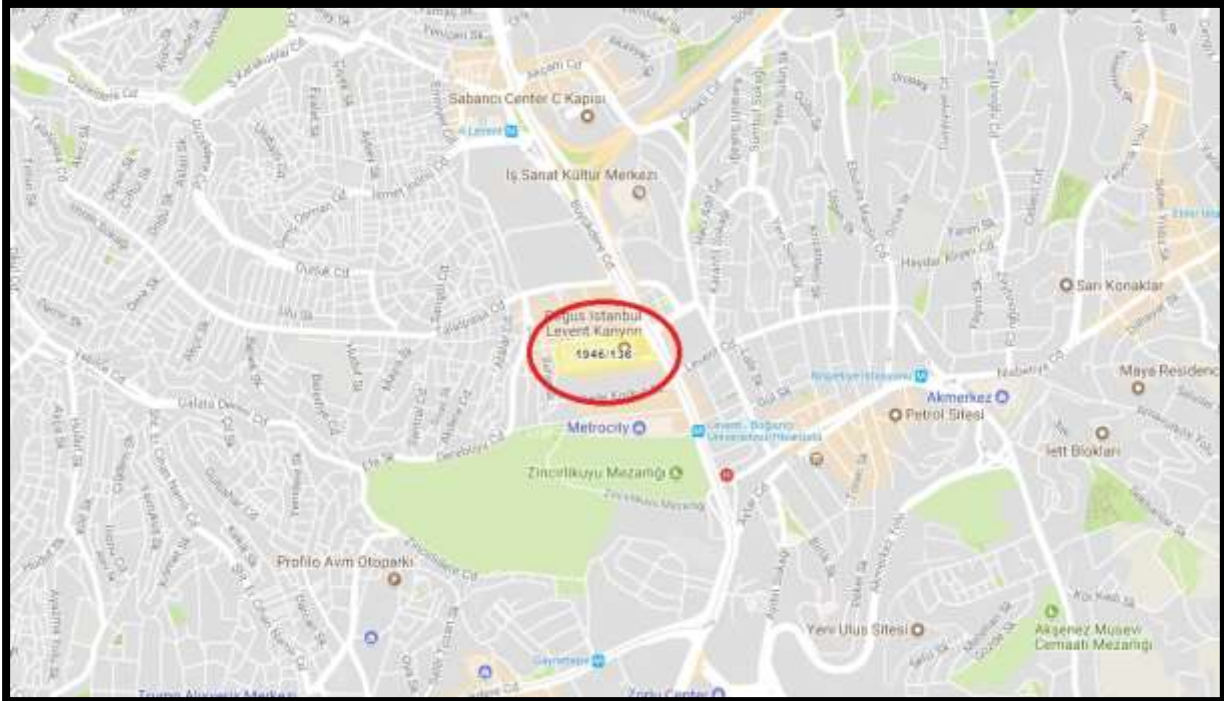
Sabancı Center C Kapısı

4.Levent

İş Sanat Kültür Merkezi

Büyükdere Cd.

Doğuş İstanbul Levent Kanyon

1946/136

Metrocity

Levent - Boğaziçi Üniversitesi/Hisarüstü

Zincirlikuyu Mezarlığı

Akmerkez

Petrol Sitesi

Sarı Konaklar

Maya Residences

Iett Blokları

Profilo Avm Otoparkı

Yeni Ulus Sitesi

Aşkenaz Musevi Cemaati Mezarlığı

Gayrettepe

Zorlu Center

Trump Alışveriş Merkezi

Dursun Cd.

Nispetiye Cd.

Haydar Köyü Cd.